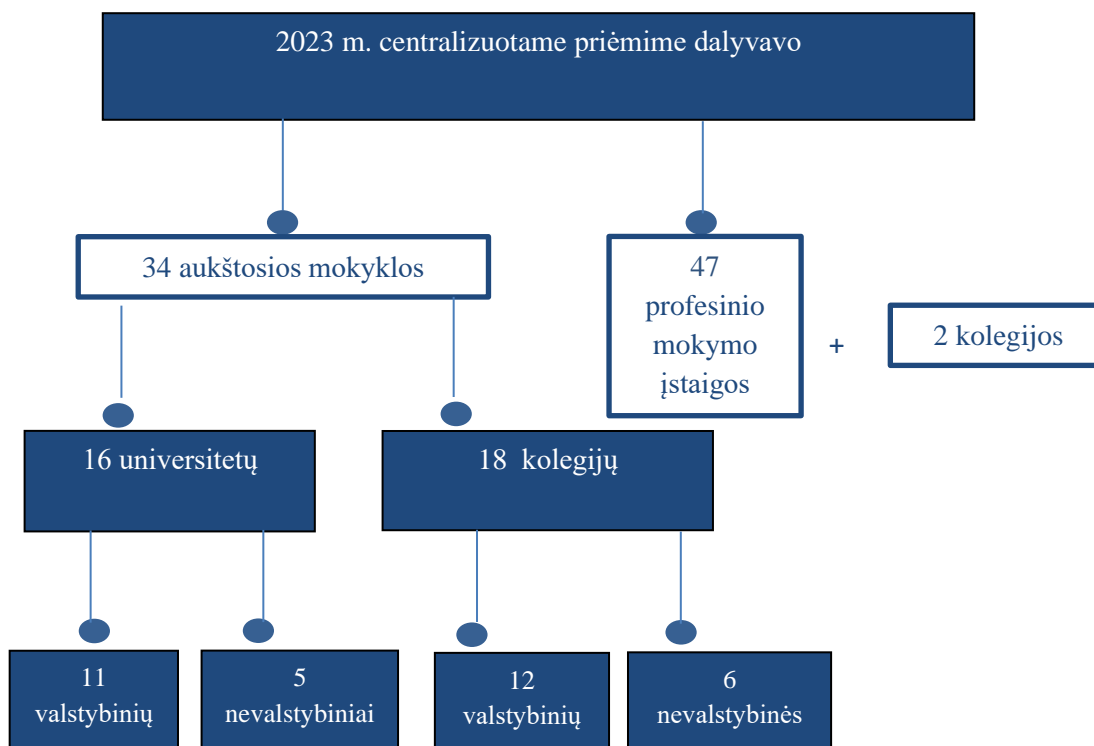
2023 m. centralizuotame priėmime dalyvavo

34 aukštosios mokyklos

47 profesinio mokymo įstaigos

+

2 kolegijos

16 universitetų

18 kolegijų

11 valstybinių

5 nevalstybiniai

12 valstybinių

6 nevalstybinės